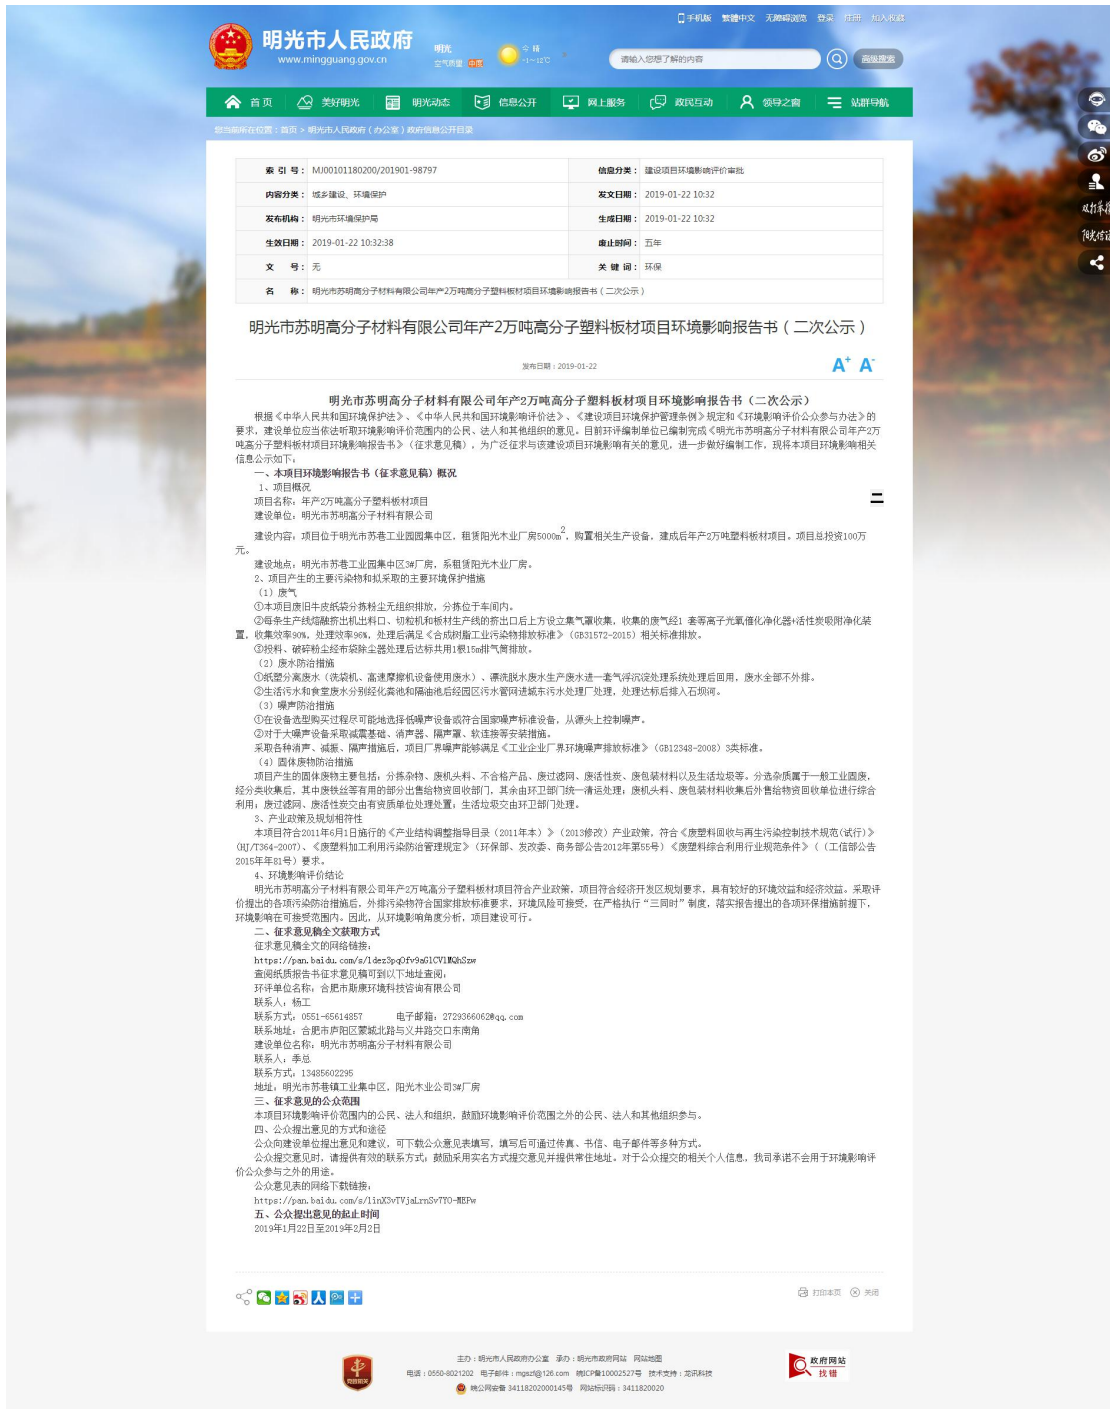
手机版 繁體中文 无障碍浏览 登录 注册 加入收藏

明光市人民政府
www.mingguang.gov.cn

明光 今 日
空气质量 中度 ~1~12℃

请输入您想了解的内容 高级搜索

首页 美好明光 明光动态 信息公开 网上服务 政民互动 领导之窗 站群导航

您当前所在位置：首页 > 明光市人民政府（办公室）政府信息公开目录

| 索 引 号： | MJ00101180200/201901-98797 | 信息分类： | 建设项目环境影响评价审批 |
|---|---|---|---|
| 内容分类： | 城乡建设、环境保护 | 发文日期： | 2019-01-22 10:32 |
| 发布机构： | 明光市环境保护局 | 生成日期： | 2019-01-22 10:32 |
| 生效日期： | 2019-01-22 10:32:38 | 废止时间： | 五年 |
| 文 号： | 无 | 关 键 词： | 环保 |
| 名 称： | 明光市苏明高分子材料有限公司年产2万吨高分子塑料板材项目环境影响报告书（二次公示） | | |

明光市苏明高分子材料有限公司年产2万吨高分子塑料板材项目环境影响报告书（二次公示）

发布日期：2019-01-22

A+ A-

明光市苏明高分子材料有限公司年产2万吨高分子塑料板材项目环境影响报告书（二次公示）

根据《中华人民共和国环境保护法》、《中华人民共和国环境影响评价法》、《建设项目环境保护管理条例》规定和《环境影响评价公众参与办法》的要求，建设单位应当依法听取环境影响评价范围内的公民、法人和其他组织的意见。目前环评编制单位已编制完成《明光市苏明高分子材料有限公司年产2万吨高分子塑料板材项目环境影响报告书》（征求意见稿），为广泛征求与该建设项目环境影响有关的意见，进一步做好编制工作，现将本项目环境影响相关信息公示如下：

一、本项目环境影响报告书（征求意见稿）概况
1、项目概况
项目名称：年产2万吨高分子塑料板材项目
建设单位：明光市苏明高分子材料有限公司
建设内容：项目位于明光市苏巷工业园集中区，租赁阳光木业厂房5000m$^2$，购置相关生产设备，建成后年产2万吨塑料板材项目。项目总投资100万元。
建设地点：明光市苏巷工业园集中区3#厂房，系租赁阳光木业厂房。
2、项目产生的主要污染物和拟采取的主要环境保护措施
（1）废气
①本项目废旧牛皮纸袋分拣粉尘无组织排放，分拣位于车间内。
②每条生产线熔融挤出机出料口、切粒机和板材生产线的挤出口后上方设立集气罩收集，收集的废气经1套等离子光氧催化净化器+活性炭吸附净化装置，收集效率90%，处理效率96%，处理后满足《合成树脂工业污染物排放标准》（GB31572-2015）相关标准排放。
③投料、破碎粉尘经布袋除尘器处理后达标共用1根15m排气筒排放。
（2）废水防治措施
①纸塑分离废水（洗袋机、高速摩擦机设备使用废水）、漂洗脱水废水生产废水进一套气浮沉淀处理系统处理后回用，废水全部不外排。
②生活污水和食堂废水分别经化粪池和隔油池后经园区污水管网进城东污水处理厂处理，处理达标后排入石坝河。
（3）噪声防治措施
①在设备选型购买过程尽可能地选择低噪声设备或符合国家噪声标准设备，从源头上控制噪声。
②对于大噪声设备采取减震基础、消声器、隔声罩、软连接等安装措施。
采取各种消声、减振、隔声措施后，项目厂界噪声能够满足《工业企业厂界环境噪声排放标准》（GB12348-2008）3类标准。
（4）固体废物防治措施
项目产生的固体废物主要包括：分拣杂物、废机头料、不合格产品、废过滤网、废活性炭、废包装材料以及生活垃圾等。分选杂质属于一般工业固废，经分类收集后，其中废铁丝等有用的部分出售给物资回收部门，其余由环卫部门统一清运处理；废机头料、废包装材料收集后外售给物资回收单位进行综合利用；废过滤网、废活性炭交由有资质单位处理处置；生活垃圾交由环卫部门处理。
3、产业政策及规划相符性
本项目符合2011年6月1日施行的《产业结构调整指导目录（2011年本）》（2013修改）产业政策，符合《废塑料回收与再生污染控制技术规范（试行）》（HJ/T364-2007）、《废塑料加工利用污染防治管理规定》（环保部、发改委、商务部公告2012年第55号）《废塑料综合利用行业规范条件》（（工信部公告2015年81号）要求。
4、环境影响评价结论
明光市苏明高分子材料有限公司年产2万吨高分子塑料板材项目符合产业政策，项目符合经济开发区规划要求，具有较好的环境效益和经济效益。采取评价提出的各项污染防治措施后，外排污染物符合国家排放标准要求，环境风险可接受，在严格执行“三同时”制度，落实报告提出的各项环保措施前提下，环境影响在可接受范围内。因此，从环境影响角度分析，项目建设可行。

二、征求意见稿全文获取方式
征求意见稿全文的网络链接：
https://pan.baidu.com/s/1dez3pqOfv9aG1CVlMQhSzw
查阅纸质报告书征求意见稿可到以下地址查阅：
环评单位名称：合肥市斯康环境科技咨询有限公司
联系人：杨工
联系方式：0551-65614857 电子邮箱：2729366062@qq.com
联系地址：合肥市庐阳区蒙城北路与义井路交口东南角
建设单位名称：明光市苏明高分子材料有限公司
联系人：季总
联系方式：13485602295
地址：明光市苏巷镇工业集中区，阳光木业公司3#厂房

三、征求意见的公众范围
本项目环境影响评价范围内的公民、法人和组织，鼓励环境影响评价范围之外的公民、法人和其他组织参与。
四、公众提出意见的方式和途径
公众向建设单位提出意见和建议，可下载公众意见表填写，填写后可通过传真、书信、电子邮件等多种方式。
公众提交意见时，请提供有效的联系方式；鼓励采用实名方式提交意见并提供常住地址。对于公众提交的相关个人信息，我司承诺不会用于环境影响评价公众参与之外的用途。
公众意见表的网络下载链接：
https://pan.baidu.com/s/1inX3vTVjaLrnSvTY0-MBFw
五、公众提出意见的起止时间
2019年1月22日至2019年2月2日

打印本页 关闭

主办：明光市人民政府办公室 承办：明光市政府网站 网站地图
电话：0550-8021202 电子邮件：mgszf@126.com 皖ICP备10002527号 技术支持：龙讯科技
皖公网安备 34118202000145号 网站标识码：3411820020

政府网站 找错